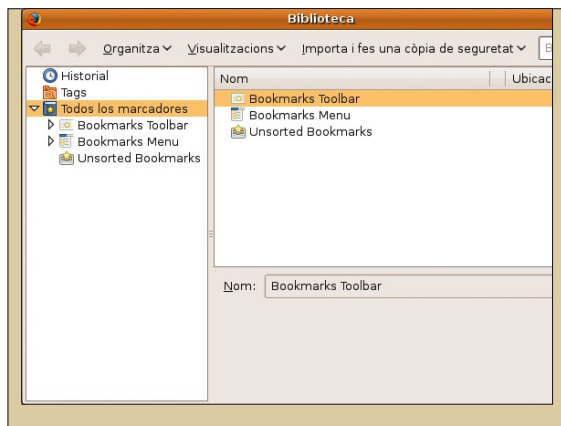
Biblioteca

Organitza Visualitzacions Importa i fes una còpia de seguretat

Historial
Tags
Todos los marcadores
Bookmarks Toolbar
Bookmarks Menu
Unsorted Bookmarks

| Nom | Ubicac |
|---|---|
| Bookmarks Toolbar | |
| Bookmarks Menu | |
| Unsorted Bookmarks | |

Nom: Bookmarks Toolbar